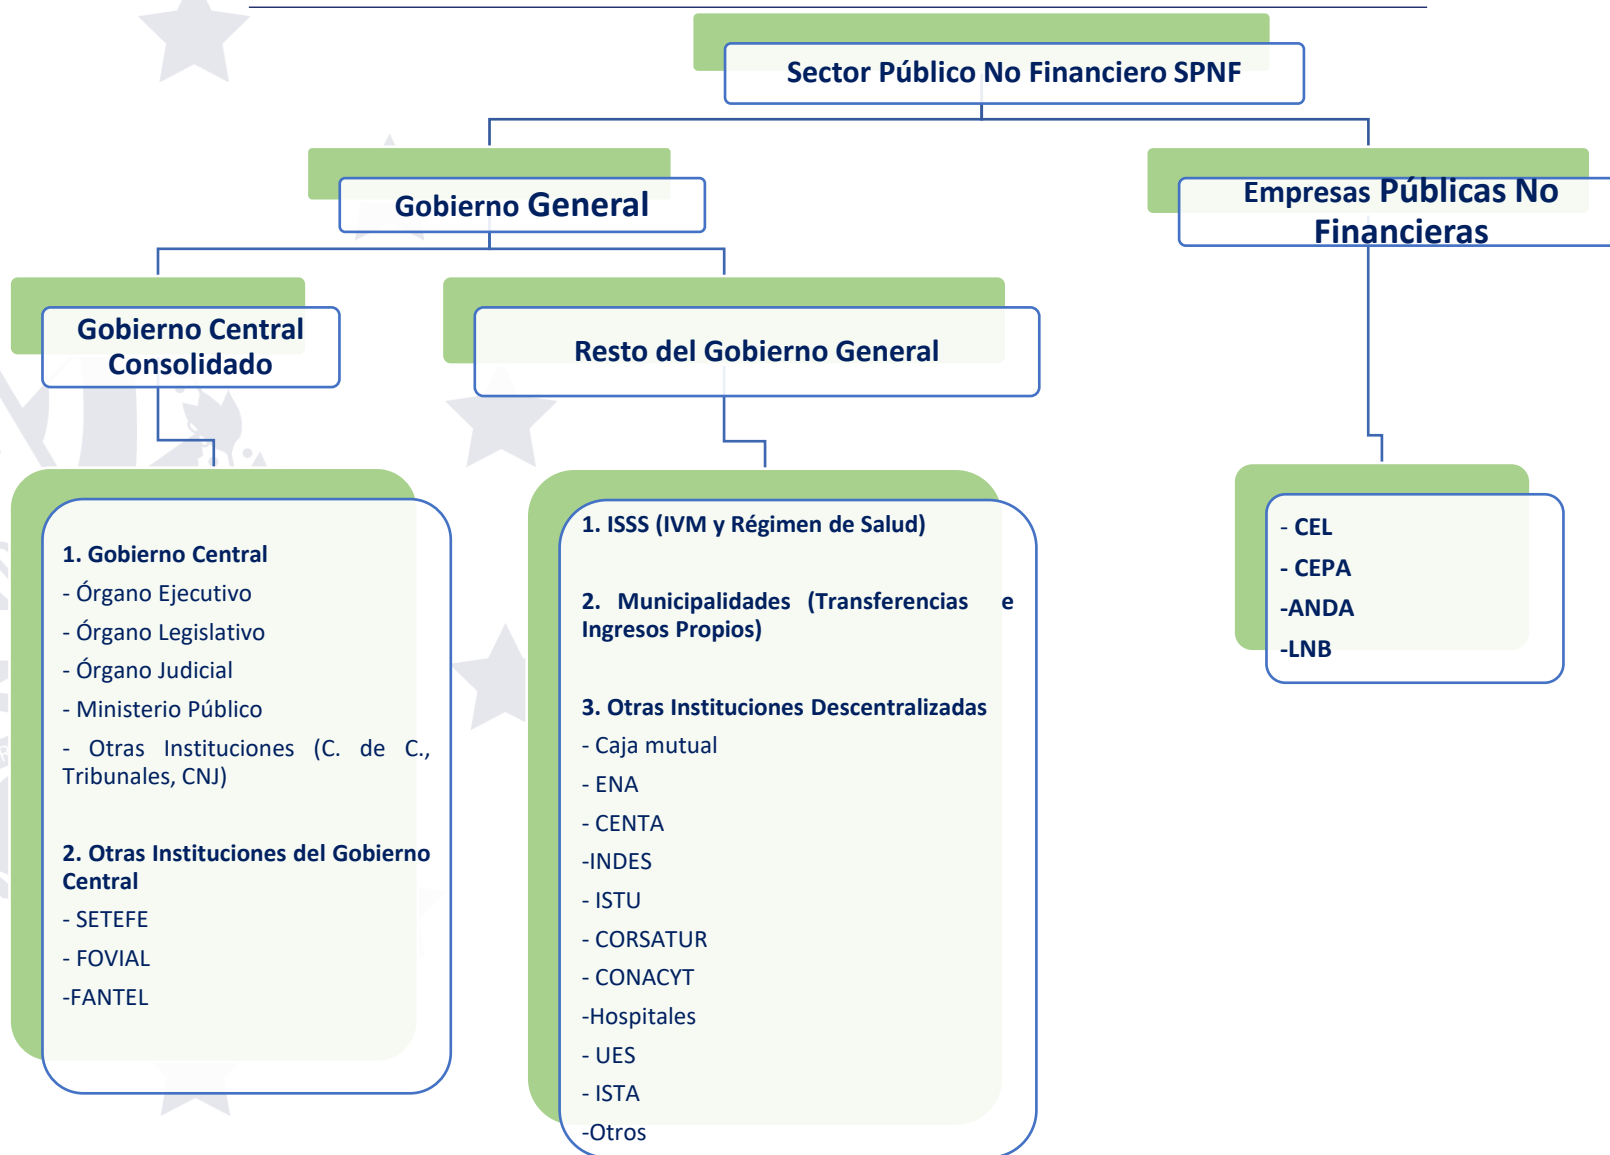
Sector Público No Financiero SPNF

Gobierno General

Empresas Públicas No Financieras

Gobierno Central Consolidado

Resto del Gobierno General

1. Gobierno Central
- Órgano Ejecutivo
- Órgano Legislativo
- Órgano Judicial
- Ministerio Público
- Otras Instituciones (C. de C., Tribunales, CNJ)

2. Otras Instituciones del Gobierno Central
- SETEFE
- FOVIAL
-FANTEL

1. ISSS (IVM y Régimen de Salud)

2. Municipalidades (Transferencias e Ingresos Propios)

3. Otras Instituciones Descentralizadas
- Caja mutual
- ENA
- CENTA
-INDES
- ISTU
- CORSATUR
- CONACYT
-Hospitales
- UES
- ISTA
-Otros

- CEL
- CEPA
-ANDA
-LNB